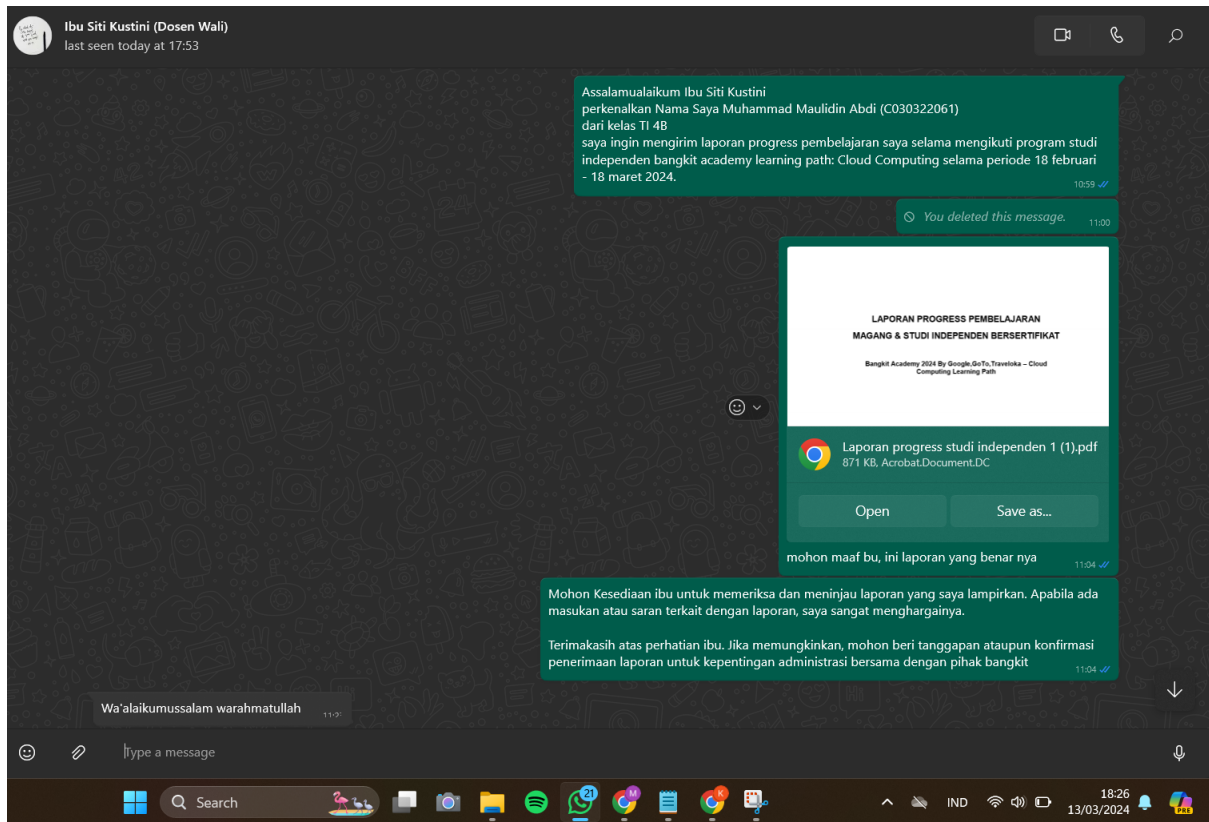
Ibu Siti Kustini (Dosen Wali)
last seen today at 17:53

Assalamualaikum Ibu Siti Kustini
perkenalkan Nama Saya Muhammad Maulidin Abdi (C030322061)
dari kelas TI 4B
saya ingin mengirim laporan progress pembelajaran saya selama mengikuti program studi independen bangkit academy learning path: Cloud Computing selama periode 18 februari - 18 maret 2024.
10:59

You deleted this message. 11:00

LAPORAN PROGRESS PEMBELAJARAN
MAGANG & STUDI INDEPENDEN BERSERTIFIKAT
Bangkit Academy 2024 By Google,GoTo,Traveloka – Cloud Computing Learning Path

Laporan progress studi independen 1 (1).pdf
871 KB, Acrobat.Document.DC
Open
Save as...
mohon maaf bu, ini laporan yang benar nya
11:04

Mohon Kesediaan ibu untuk memeriksa dan meninjau laporan yang saya lampirkan. Apabila ada masukan atau saran terkait dengan laporan, saya sangat menghargainya.

Terimakasih atas perhatian ibu. Jika memungkinkan, mohon beri tanggapan ataupun konfirmasi penerimaan laporan untuk kepentingan administrasi bersama dengan pihak bangkit
11:04

Wa'alaikumussalam warahmatullah
11:2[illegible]

Type a message

Search
21
M
K
IND
18:26
13/03/2024